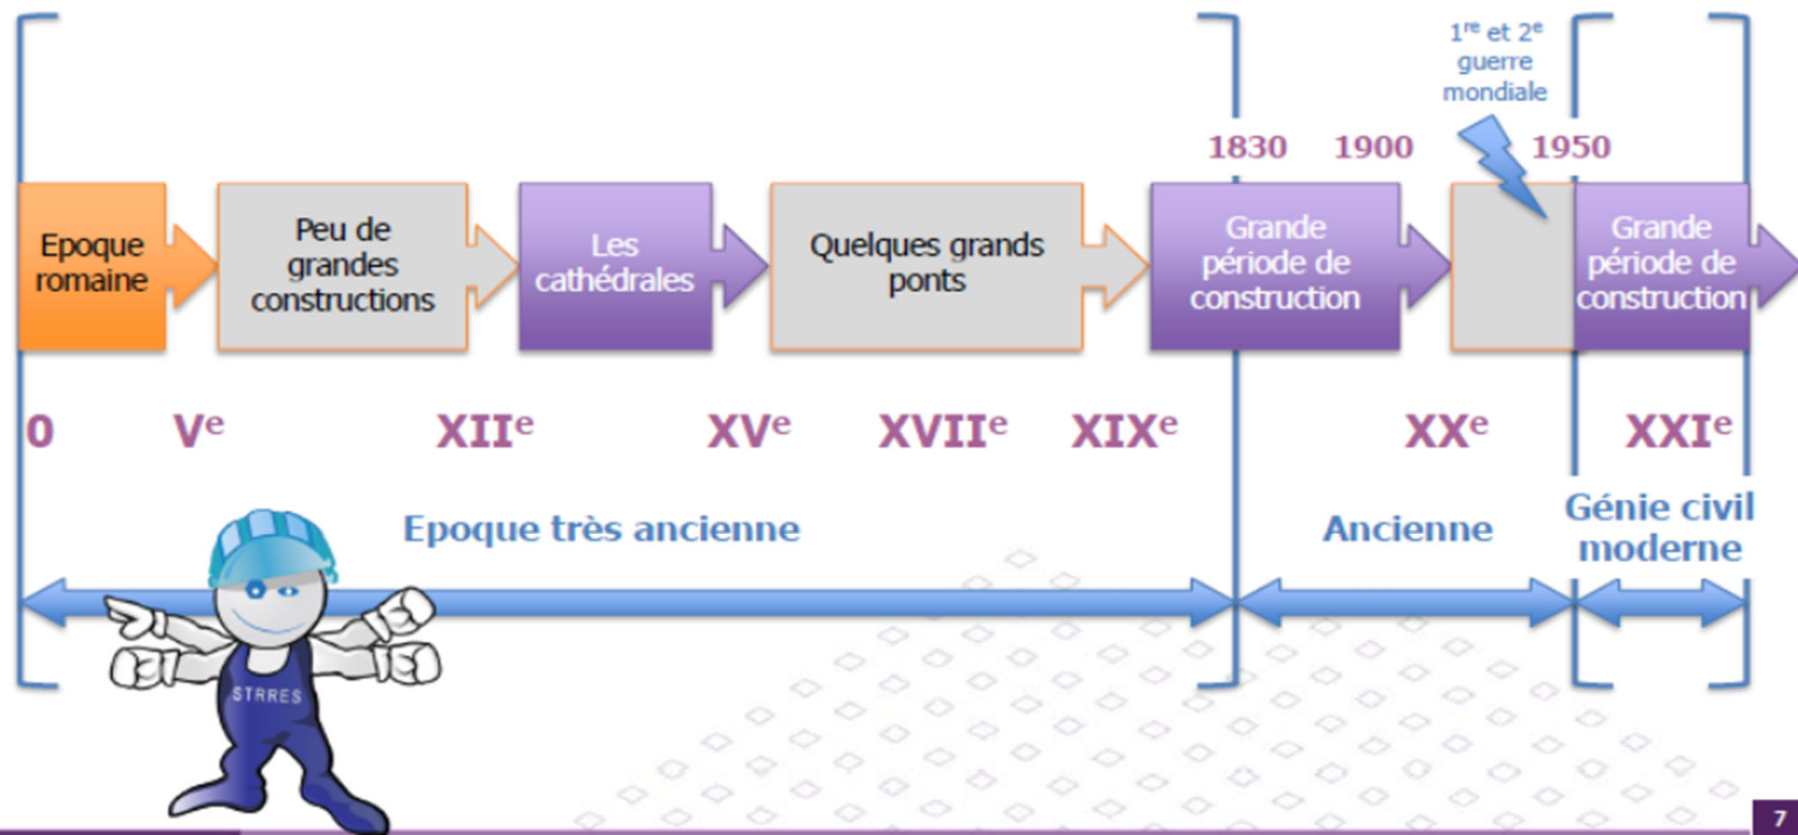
1$^{re}$ et 2$^{e}$ guerre mondiale

1830 1900 1950

Epoque romaine

Peu de grandes constructions

Les cathédrales

Quelques grands ponts

Grande période de construction

Grande période de construction

0 V$^{e}$ XII$^{e}$ XV$^{e}$ XVII$^{e}$ XIX$^{e}$ XX$^{e}$ XXI$^{e}$

Epoque très ancienne

Ancienne

Génie civil moderne

STRRES

7